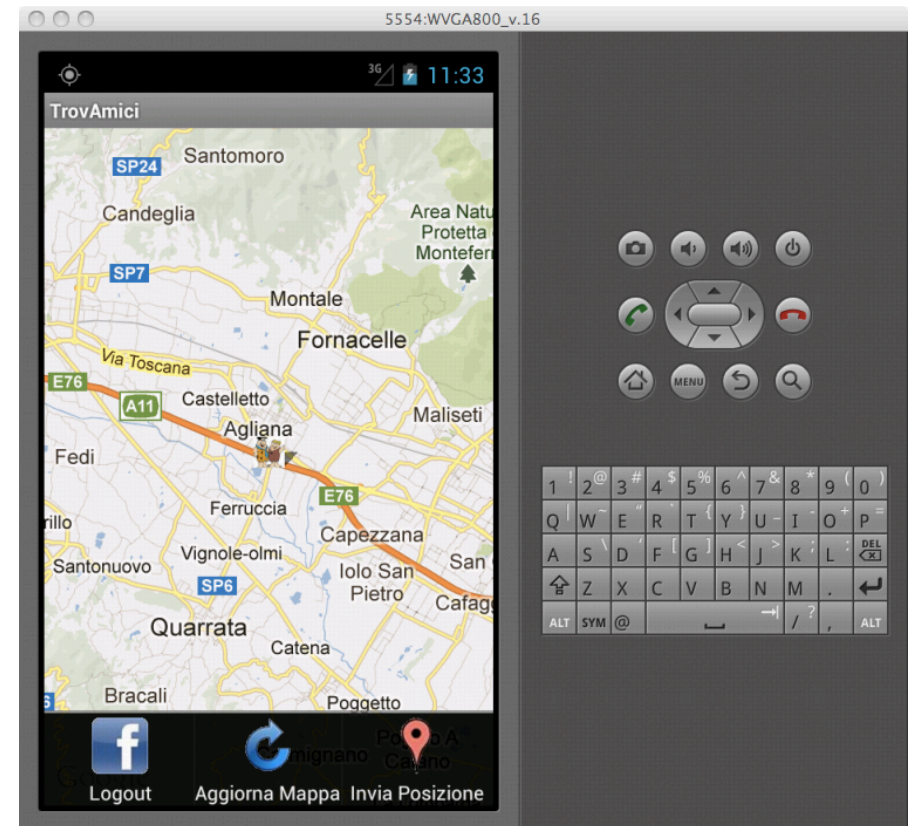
5554:WVGA800_v.16

3G 11:33

TrovAmici

SP24
Santomoro
Candeglia
Area Natu
Protetta
Montefer
SP7
Montale
Fornacelle
Via Toscana
E76
A11
Castelletto
Maliseti
Agliana
Fedi
E76
Ferruccia
rillo
Capezzana
Vignole-olmi
Santonuovo
San
SP6
Iolo San Pietro
Cafag
Quarrata
Catena
Bracali
Poggetto
mignano
Poggio A' Caiano

f
Logout
Aggiorna Mappa
Invia Posizione

MENU

1 ! 2 @ 3 # 4 $ 5 % 6 ^ 7 & 8 * 9 ( 0 )
Q W ~ E " R ` T { Y } U - I O + P =
A S \ D ' F [ G ] H < J > K ; L : DEL
Z X C V B N M .
ALT SYM @ / ? , ALT